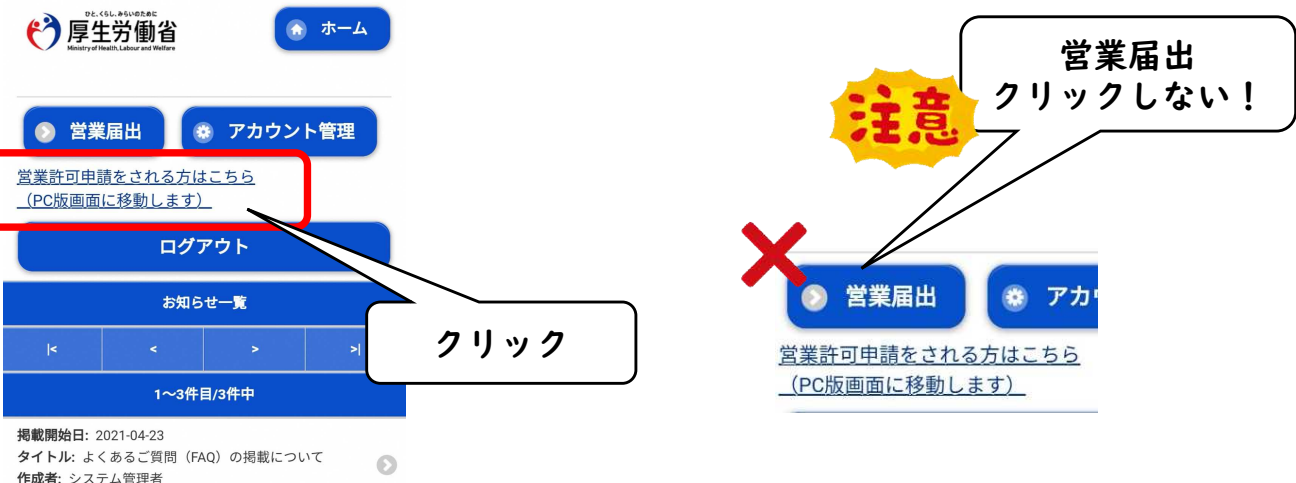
ひと、くらし、みらいのために
厚生労働省
Ministry of Health, Labour and Welfare

ホーム

営業届出
アカウント管理

営業許可申請をされる方はこちら
（PC版画面に移動します）

ログアウト

お知らせ一覧

|<
<
>
>|

1〜3件目/3件中

掲載開始日: 2021-04-23
タイトル: よくあるご質問（FAQ）の掲載について
作成者: システム管理者

クリック

注意

営業届出
クリックしない！

営業届出
アカ

営業許可申請をされる方はこちら
（PC版画面に移動します）